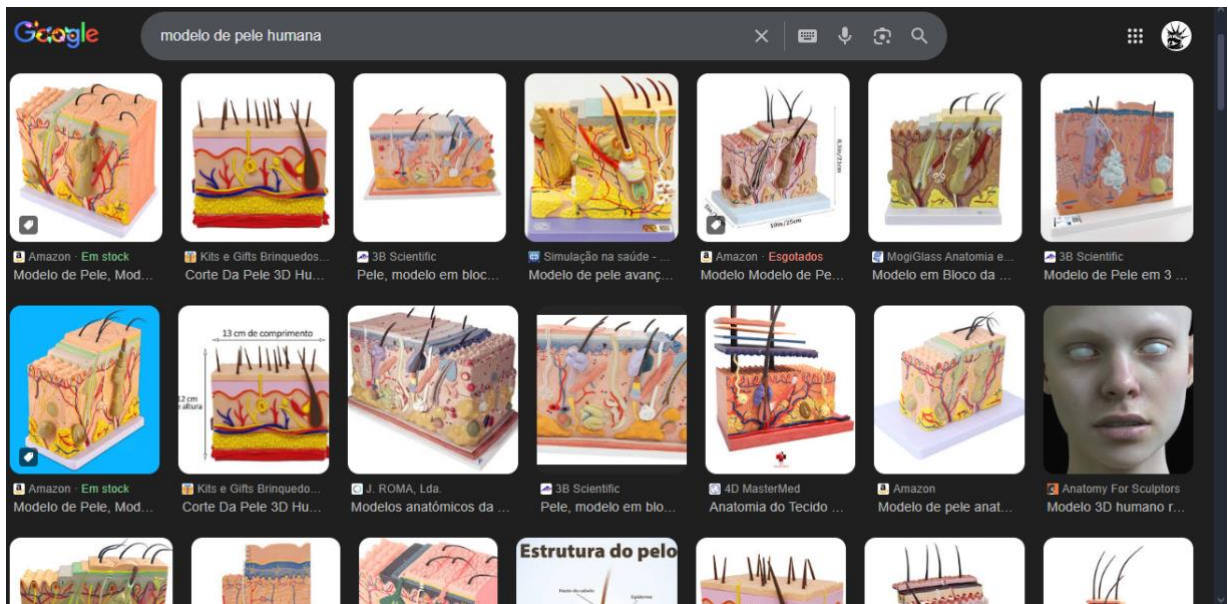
Google

modelo de pele humana

Amazon · Em stock
Modelo de Pele, Mod...

Kits e Gifts Brinquedos...
Corte Da Pele 3D Hu...

3B Scientific
Pele, modelo em bloc...

Simulação na saúde - ...
Modelo de pele avanç...

10in/25cm

Amazon · Esgotados
Modelo Modelo de Pe...

MogiGlass Anatomia e...
Modelo em Bloco da ...

3B Scientific
Modelo de Pele em 3 ...

13 cm de comprimento
12 cm altura

Amazon · Em stock
Modelo de Pele, Mod...

Kits e Gifts Brinquedo...
Corte Da Pele 3D Hu...

J. ROMA, Lda.
Modelos anatómicos da ...

3B Scientific
Pele, modelo em blo...

4D MasterMed
Anatomia do Tecido ...

Amazon
Modelo de pele anat...

Anatomy For Sculptors
Modelo 3D humano r...

Estrutura do pelo